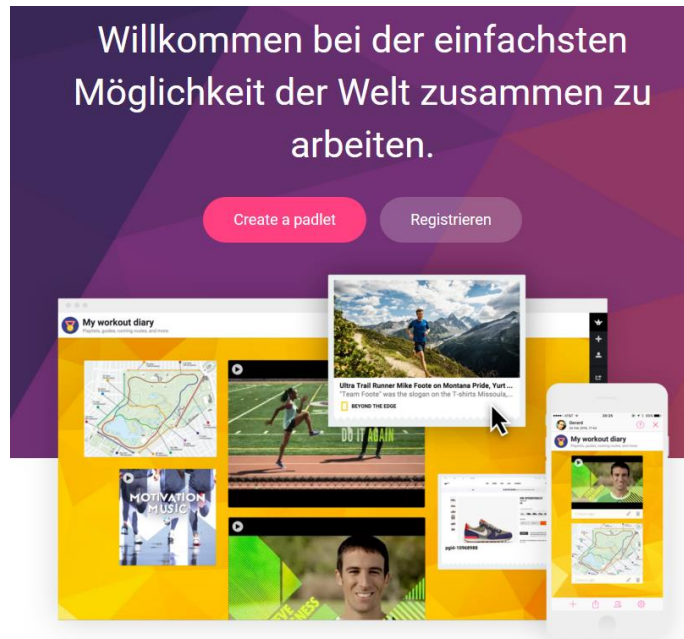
Willkommen bei der einfachsten Möglichkeit der Welt zusammen zu arbeiten.

Create a padlet

Registrieren

My workout diary

Playlists, guides, running routes, and more

Ultra Trail Runner Mike Foote on Montana Pride, Yurt...

"Team Foote" was the slogan on the T-shirts Missoula,...

BEYOND THE EDGE

DO IT AGAIN

MOTIVATION MUSIC

Gerard

My workout diary